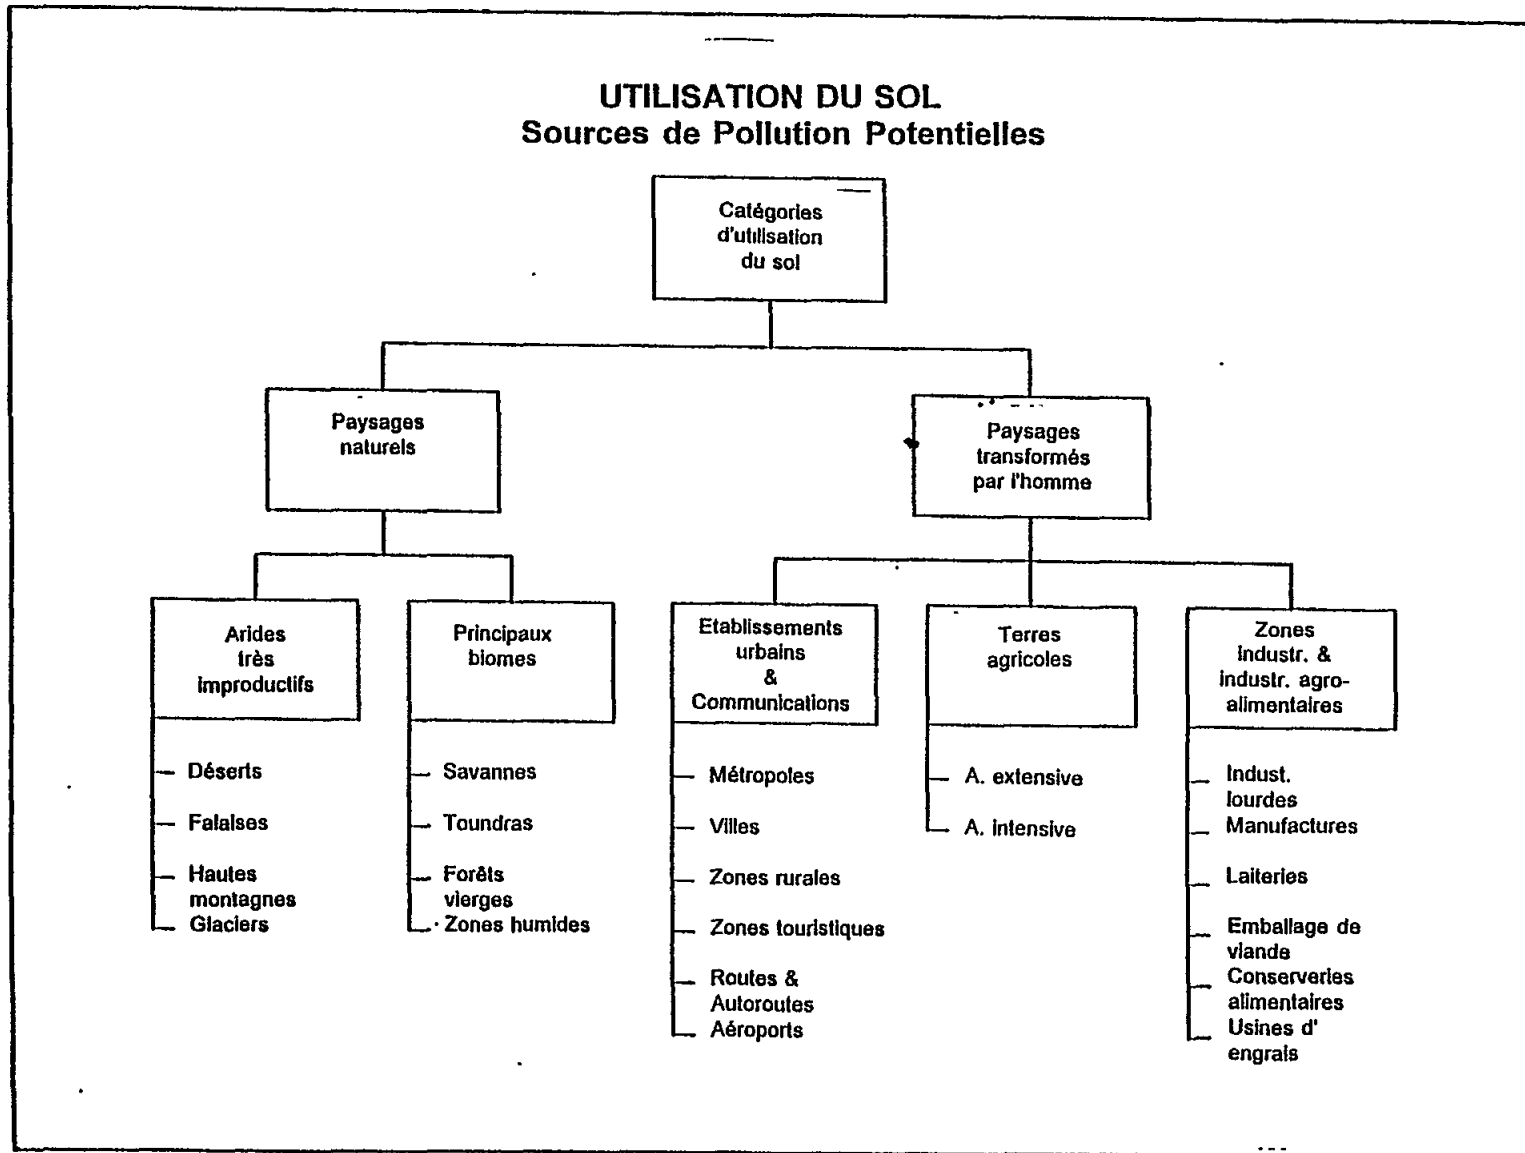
UTILISATION DU SOL
Sources de Pollution Potentielles

Catégories d'utilisation du sol

Paysages naturels

Paysages transformés par l'homme

Arides très improductifs

- Déserts
- Falaises
- Hautes montagnes
- Glaciers

Principaux biomes

- Savannes
- Toundras
- Forêts vierges
- Zones humides

Etablissements urbains & Communications

- Métropoles
- Villes
- Zones rurales
- Zones touristiques
- Routes & Autoroutes
- Aéroports

Terres agricoles

- A. extensive
- A. intensive

Zones industr. & industr. agro-alimentaires

- Indust. lourdes
- Manufactures
- Laiteries
- Emballage de viande
- Conserveries alimentaires
- Usines d' engrais